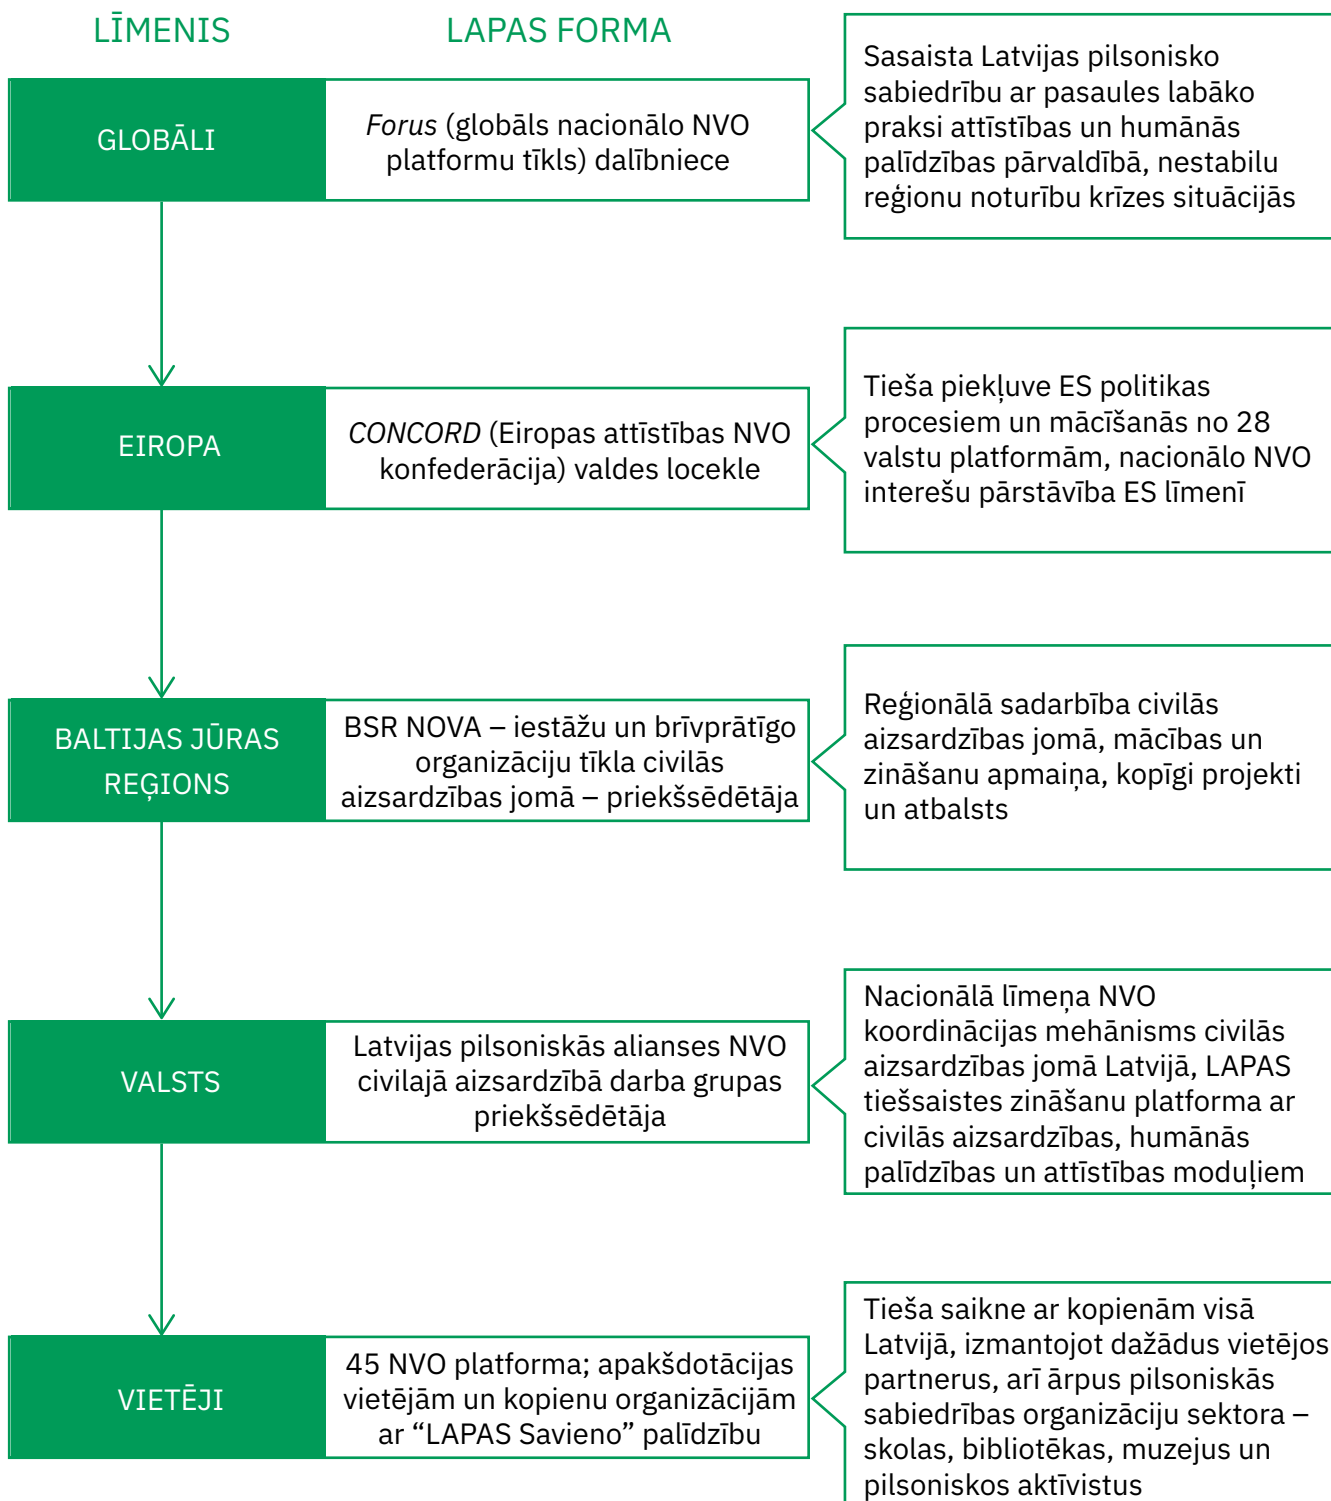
LĪMENIS

LAPAS FORMA

GLOBĀLI

Forus (globāls nacionālo NVO platformu tīkls) dalībniece

Sasaista Latvijas pilsonisko sabiedrību ar pasaules labāko praksi attīstības un humānās palīdzības pārvaldībā, nestabilu reģionu noturību krīzes situācijās

EIROPA

CONCORD (Eiropas attīstības NVO konfederācija) valdes locekle

Tieša piekļuve ES politikas procesiem un mācīšanās no 28 valstu platformām, nacionālo NVO interešu pārstāvība ES līmenī

BALTIJAS JŪRAS REĢIONS

BSR NOVA – iestāžu un brīvprātīgo organizāciju tīkla civilās aizsardzības jomā – priekšsēdētāja

Reģionālā sadarbība civilās aizsardzības jomā, mācības un zināšanu apmaiņa, kopīgi projekti un atbalsts

VALSTS

Latvijas pilsoniskās alianses NVO civilajā aizsardzībā darba grupas priekšsēdētāja

Nacionālā līmeņa NVO koordinācijas mehānisms civilās aizsardzības jomā Latvijā, LAPAS tiešsaistes zināšanu platforma ar civilās aizsardzības, humānās palīdzības un attīstības moduļiem

VIETĒJI

45 NVO platforma; apakšdotācijas vietējām un kopienu organizācijām ar “LAPAS Savieno” palīdzību

Tieša saikne ar kopienām visā Latvijā, izmantojot dažādus vietējos partnerus, arī ārpus pilsoniskās sabiedrības organizāciju sektora – skolas, bibliotēkas, muzejus un pilsoniskos aktīvistus